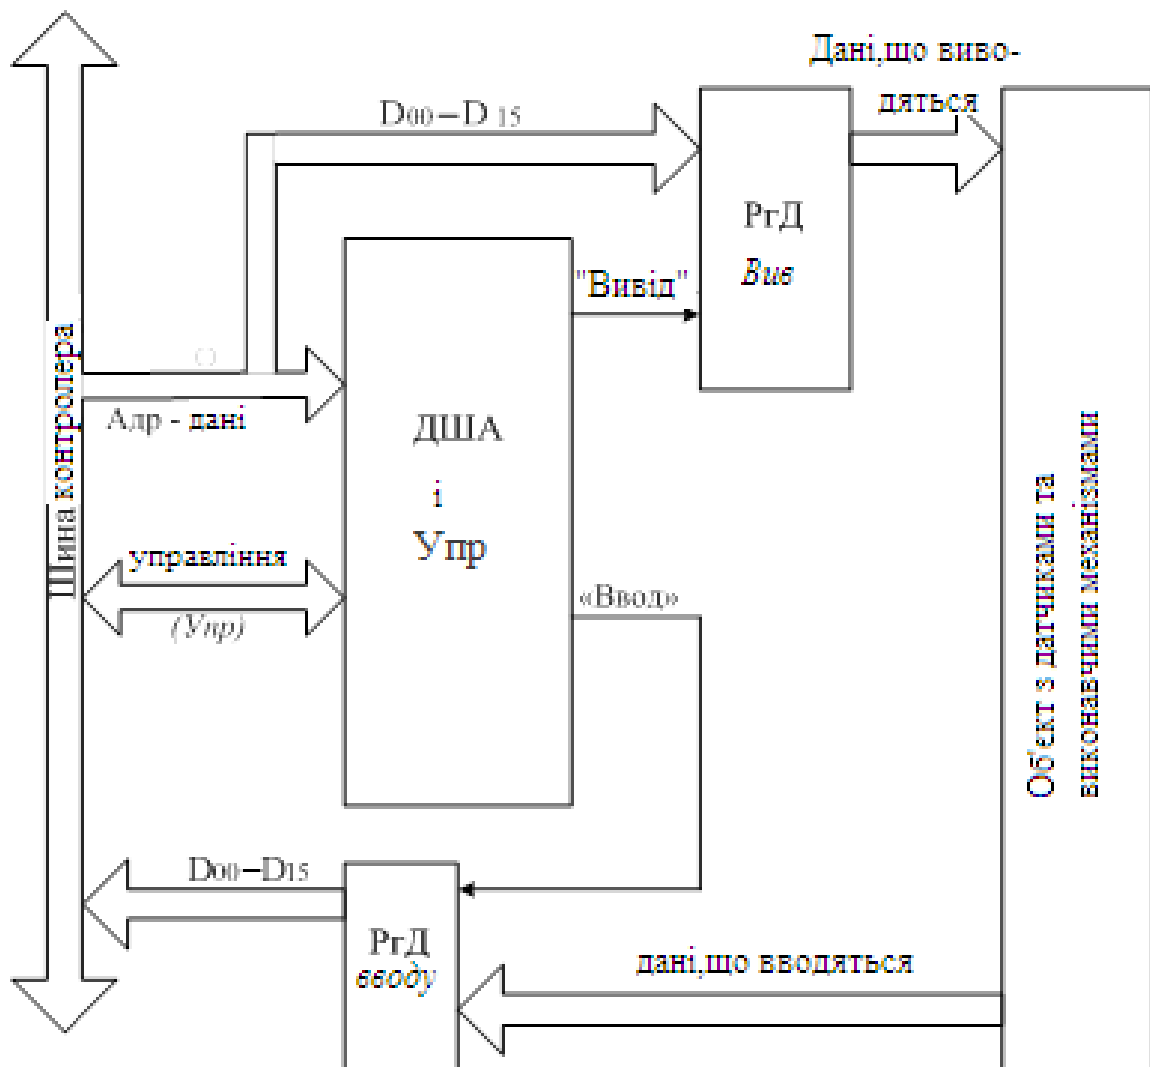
Дані,що виводяться

D00 – D15

РгД
Вив

"Вивід"

Шина контролера

Адр - дані

ДША
і
Упр

управління
(Упр)

«Ввод»

Об'єкт з датчиками та виконавчими механізмами

D00 – D15

РгД
вводу

дані,що вводяться